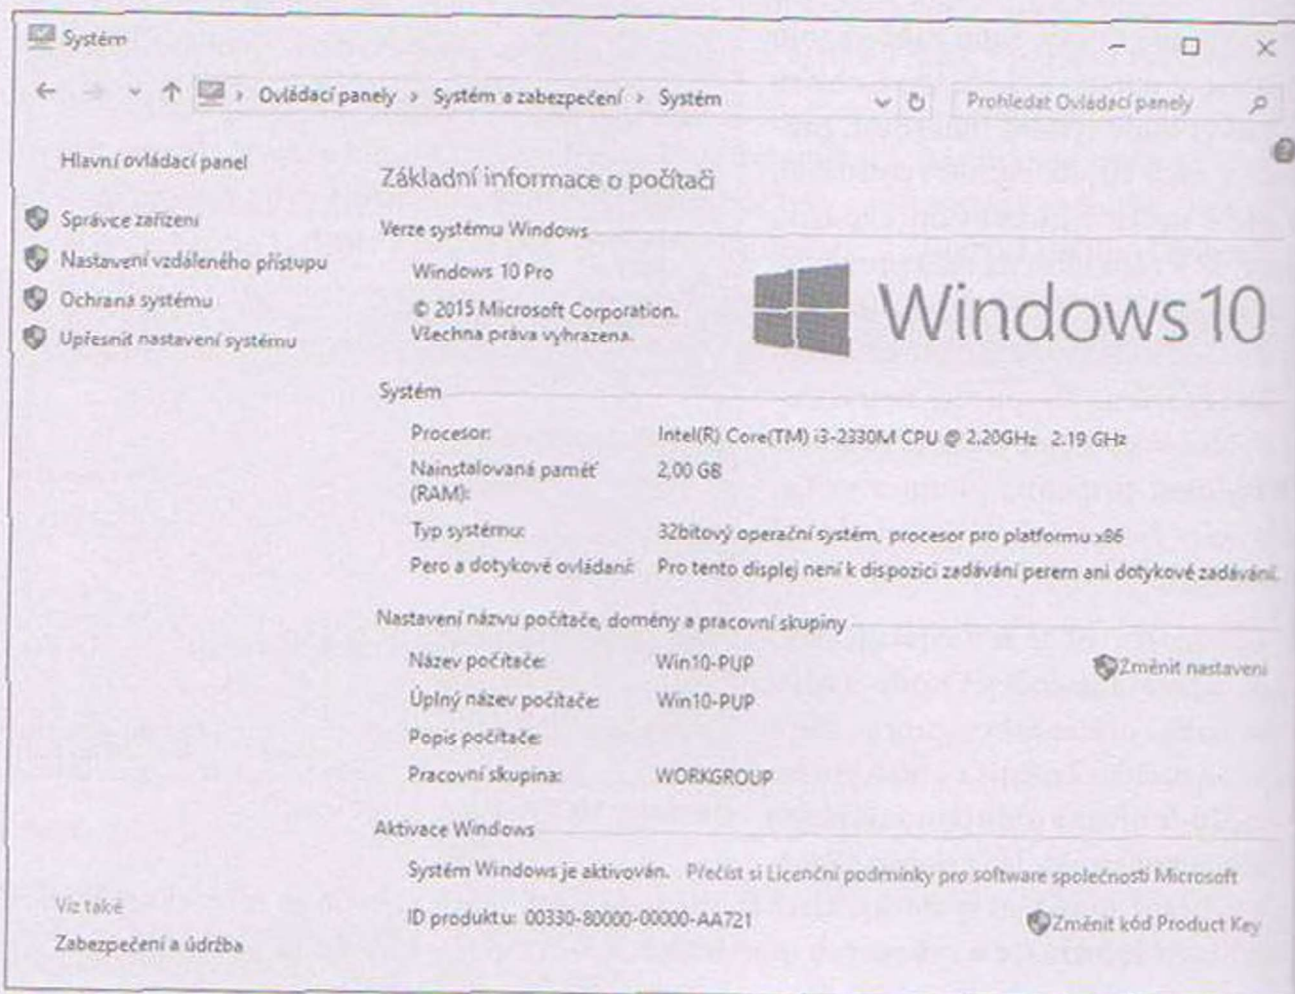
Systém

Ovládací panely > Systém a zabezpečení > Systém

Prohledat Ovládací panely

Hlavní ovládací panel

Správce zařízení
Nastavení vzdáleného přístupu
Ochrana systému
Upřesnit nastavení systému

Viz také
Zabezpečení a údržba

Základní informace o počítači

Verze systému Windows

Windows 10 Pro
© 2015 Microsoft Corporation. Všechna práva vyhrazena.

Windows 10

Systém

| | |
|---|---|
| Procesor: | Intel(R) Core(TM) i3-2330M CPU @ 2.20GHz 2.19 GHz |
| Nainstalovaná paměť (RAM): | 2,00 GB |
| Typ systému: | 32bitový operační systém, procesor pro platformu x86 |
| Pero a dotykové ovládání: | Pro tento displej není k dispozici zadávání perem ani dotykové zadávání. |

Nastavení názvu počítače, domény a pracovní skupiny

| | |
|---|---|
| Název počítače: | Win10-PUP |
| Úplný název počítače: | Win10-PUP |
| Popis počítače: | |
| Pracovní skupina: | WORKGROUP |

Změnit nastavení

Aktivace Windows

Systém Windows je aktivován. Přečíst si Licenční podmínky pro software společnosti Microsoft

ID produktu: 00330-80000-00000-AA721

Změnit kód Product Key